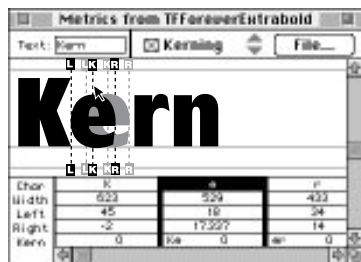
Metrics from TFForeverExtrabold

Text: Kern

Kerning

File...

L K R R

Kern

L K R R

| Char | K | e | r |
|---|---|---|---|
| Width | 623 | 529 | 433 |
| Left | 45 | 18 | 24 |
| Right | -2 | 17.327 | 14 |
| Kern | 0 | Ke 0 | er 0 |